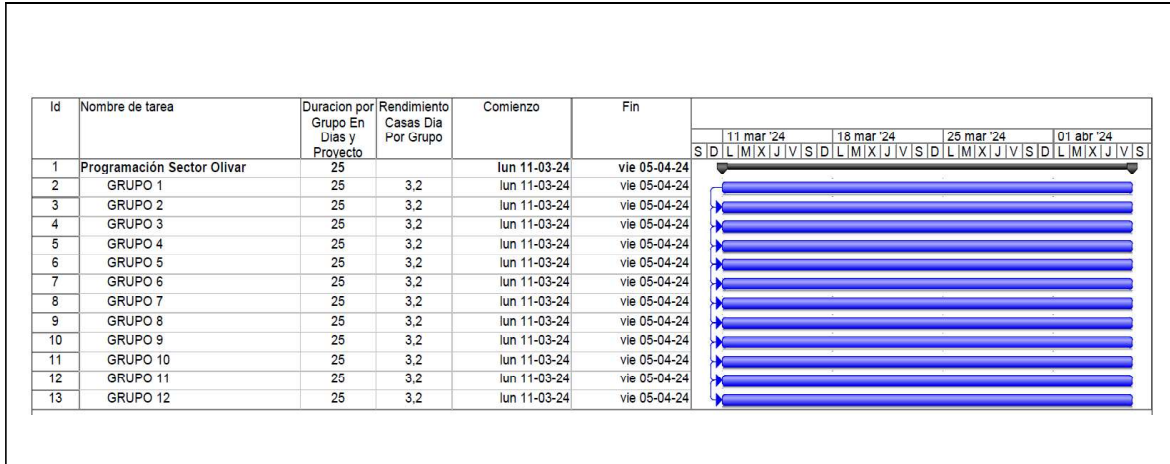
| Id | Nombre de tarea | Duracion por Grupo En Dias y Proyecto | Rendimiento Casas Dia Por Grupo | Comienzo | Fin |
|---|---|---|---|---|---|
| 1 | Programación Sector Olivar | 25 | | lun 11-03-24 | vie 05-04-24 |
| 2 | GRUPO 1 | 25 | 3,2 | lun 11-03-24 | vie 05-04-24 |
| 3 | GRUPO 2 | 25 | 3,2 | lun 11-03-24 | vie 05-04-24 |
| 4 | GRUPO 3 | 25 | 3,2 | lun 11-03-24 | vie 05-04-24 |
| 5 | GRUPO 4 | 25 | 3,2 | lun 11-03-24 | vie 05-04-24 |
| 6 | GRUPO 5 | 25 | 3,2 | lun 11-03-24 | vie 05-04-24 |
| 7 | GRUPO 6 | 25 | 3,2 | lun 11-03-24 | vie 05-04-24 |
| 8 | GRUPO 7 | 25 | 3,2 | lun 11-03-24 | vie 05-04-24 |
| 9 | GRUPO 8 | 25 | 3,2 | lun 11-03-24 | vie 05-04-24 |
| 10 | GRUPO 9 | 25 | 3,2 | lun 11-03-24 | vie 05-04-24 |
| 11 | GRUPO 10 | 25 | 3,2 | lun 11-03-24 | vie 05-04-24 |
| 12 | GRUPO 11 | 25 | 3,2 | lun 11-03-24 | vie 05-04-24 |
| 13 | GRUPO 12 | 25 | 3,2 | lun 11-03-24 | vie 05-04-24 |

11 mar '24 18 mar '24 25 mar '24 01 abr '24
S D L M X J V S D L M X J V S D L M X J V S D L M X J V S